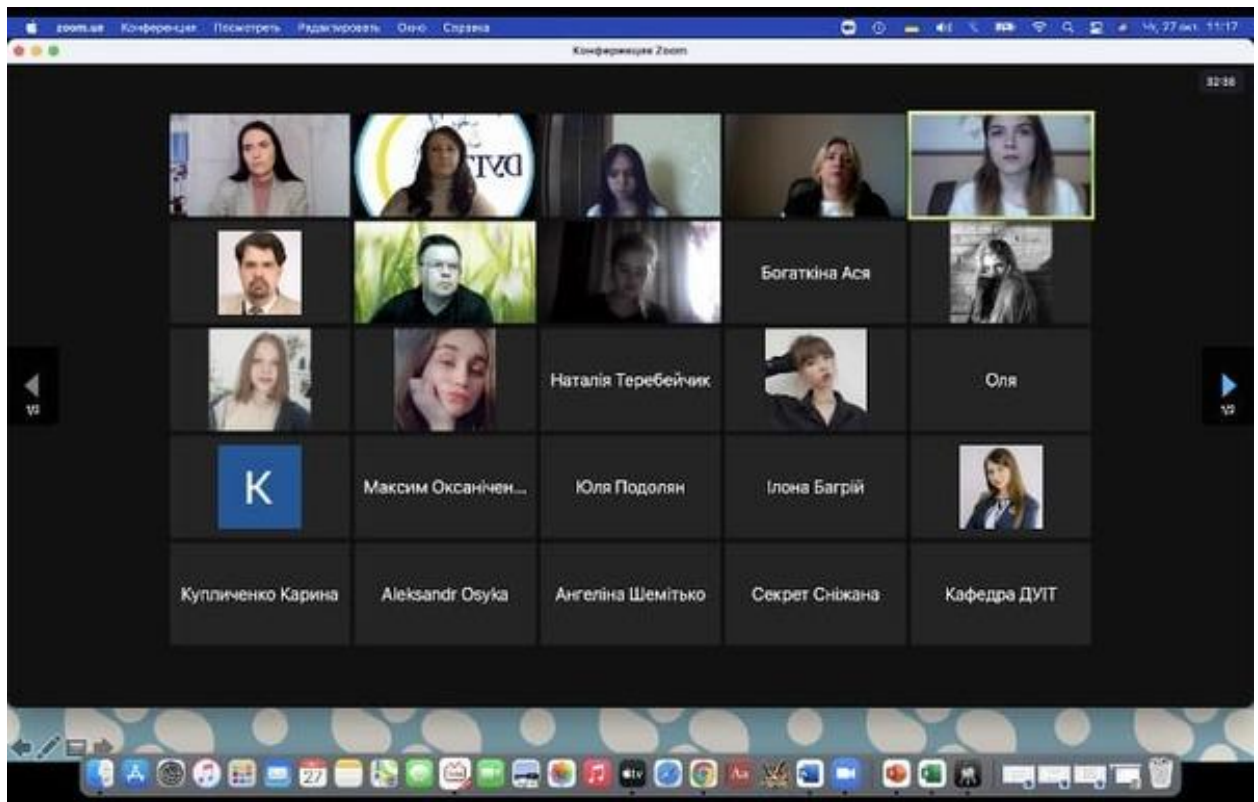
zoom.us Конференция Посмотреть Редактировать Окно Справка
Чт, 27 окт. 11:17
Конференция Zoom
32:08

Богаткіна Ася
Наталія Теребейчик
Оля
1/2
1/2
K
Максим Оксаніченк...
Юля Подолян
Ілона Багрій
Купличенко Карина
Aleksandr Osyka
Ангеліна Шемітько
Секрет Сніжана
Кафедра ДУІТ